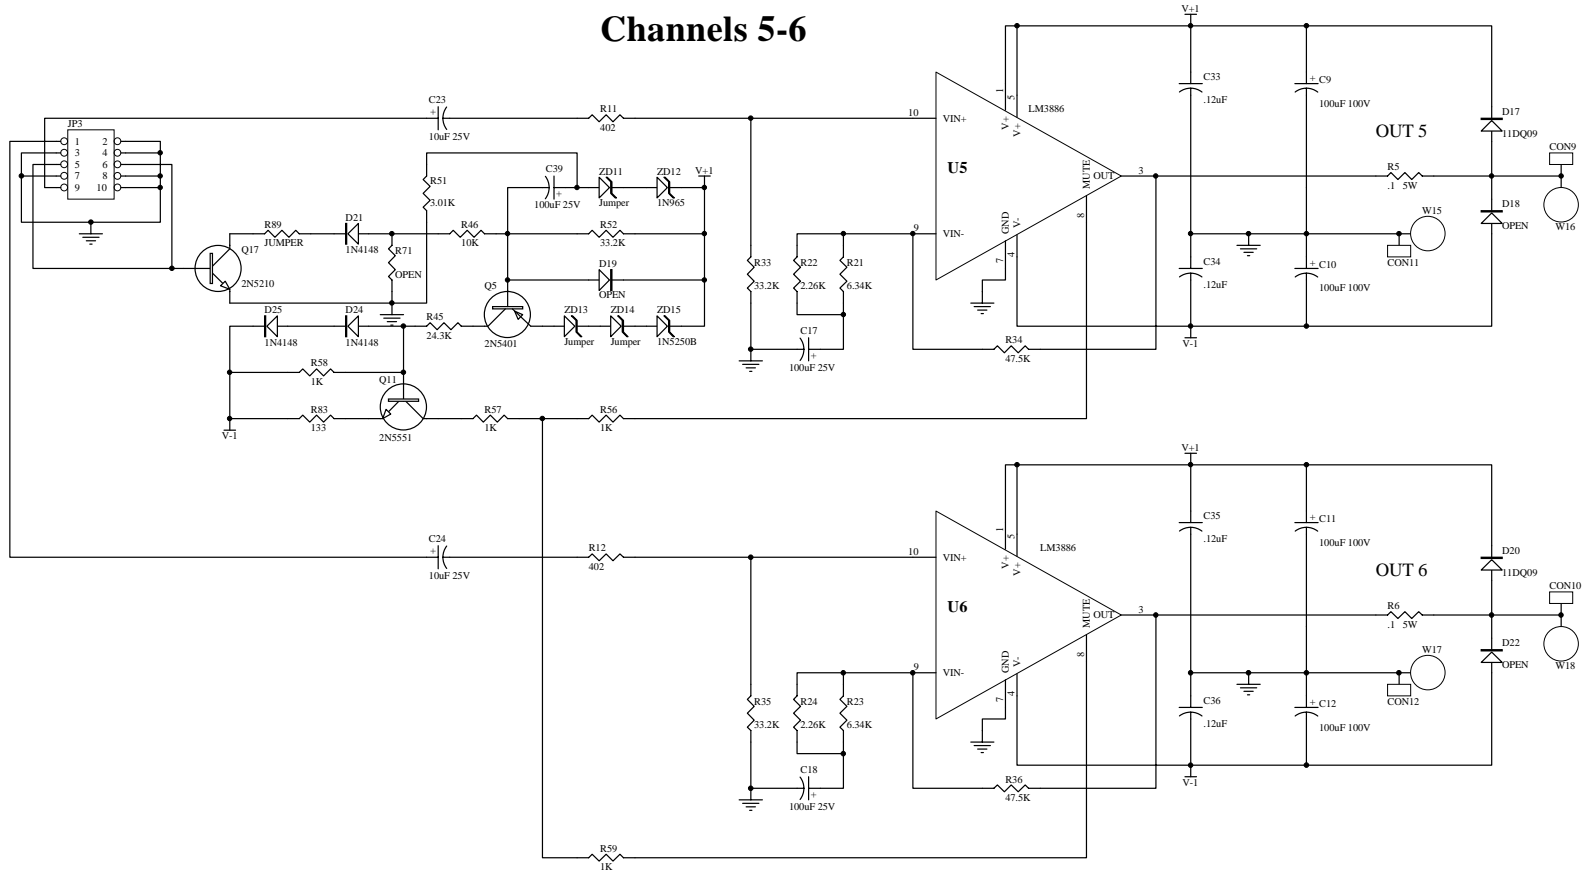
Channels 5-6

JP3
1 2
3 4
5 6
7 8
9 10

C23
10uF 25V
R11
402
10
VIN+
V+
V+
1
5
LM3886
U5
MUTE
OUT
3
9
VIN-
GND
V-
7
4
8
V+1
C33
.12uF
C9
100uF 100V
D17
11DQ09
OUT 5
R5
.1 5W
CON9
D18
OPEN
W16
W15
CON11
C34
.12uF
C10
100uF 100V
V-1

R51
3.01K
C39
100uF 25V
ZD11
Jumper
ZD12
1N965
V+1
R89
JUMPER
D21
1N4148
R71
OPEN
R46
10K
R52
33.2K
D19
OPEN
Q17
2N5210
Q5
2N5401
D25
1N4148
D24
1N4148
R45
24.3K
ZD13
Jumper
ZD14
Jumper
ZD15
1N5250B
R33
33.2K
R22
2.26K
R21
6.34K
C17
100uF 25V
R34
47.5K
R58
1K
Q11
R83
133
2N5551
V-1
R57
1K
R56
1K

V+1
C35
.12uF
C11
100uF 100V
C24
10uF 25V
R12
402
10
VIN+
V+
V+
1
5
LM3886
D20
11DQ09
OUT 6
U6
MUTE
OUT
3
R6
.1 5W
CON10
D22
OPEN
W18
9
VIN-
GND
V-
7
4
8
W17
CON12
R35
33.2K
R24
2.26K
R23
6.34K
C36
.12uF
C12
100uF 100V
V-1
C18
100uF 25V
R36
47.5K
R59
1K